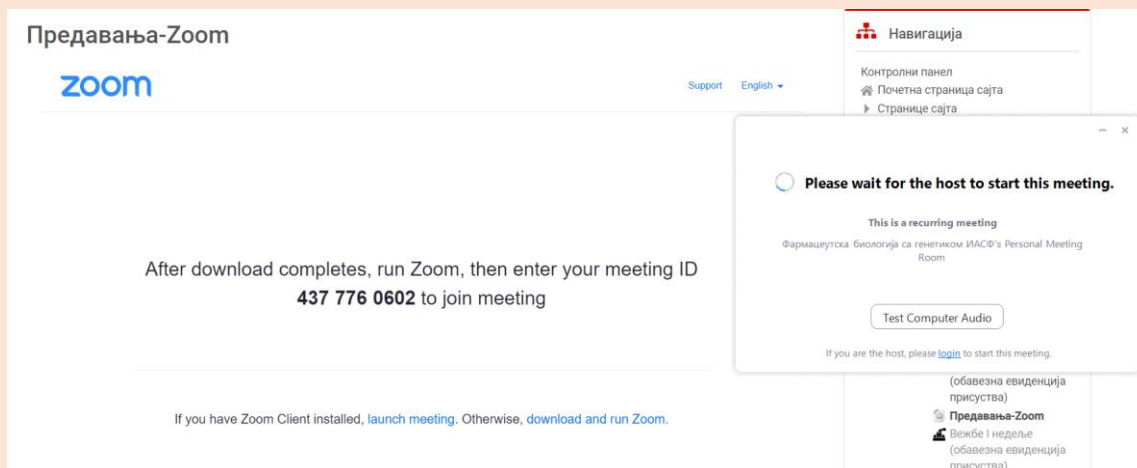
Предавања-Zoom

zoom

Support English

After download completes, run Zoom, then enter your meeting ID **437 776 0602** to join meeting

If you have Zoom Client installed, launch meeting. Otherwise, download and run Zoom.

Навигација

Контролни панел
Почетна страница сајта
Странице сајта

Please wait for the host to start this meeting.

This is a recurring meeting

Фармацеутска биологија са генетиком ИАСФ's Personal Meeting Room

Test Computer Audio

If you are the host, please login to start this meeting.

(обавезна евиденција присуства)
Предавања-Zoom
Вежбе I недеље (обавезна евиденција присуства)